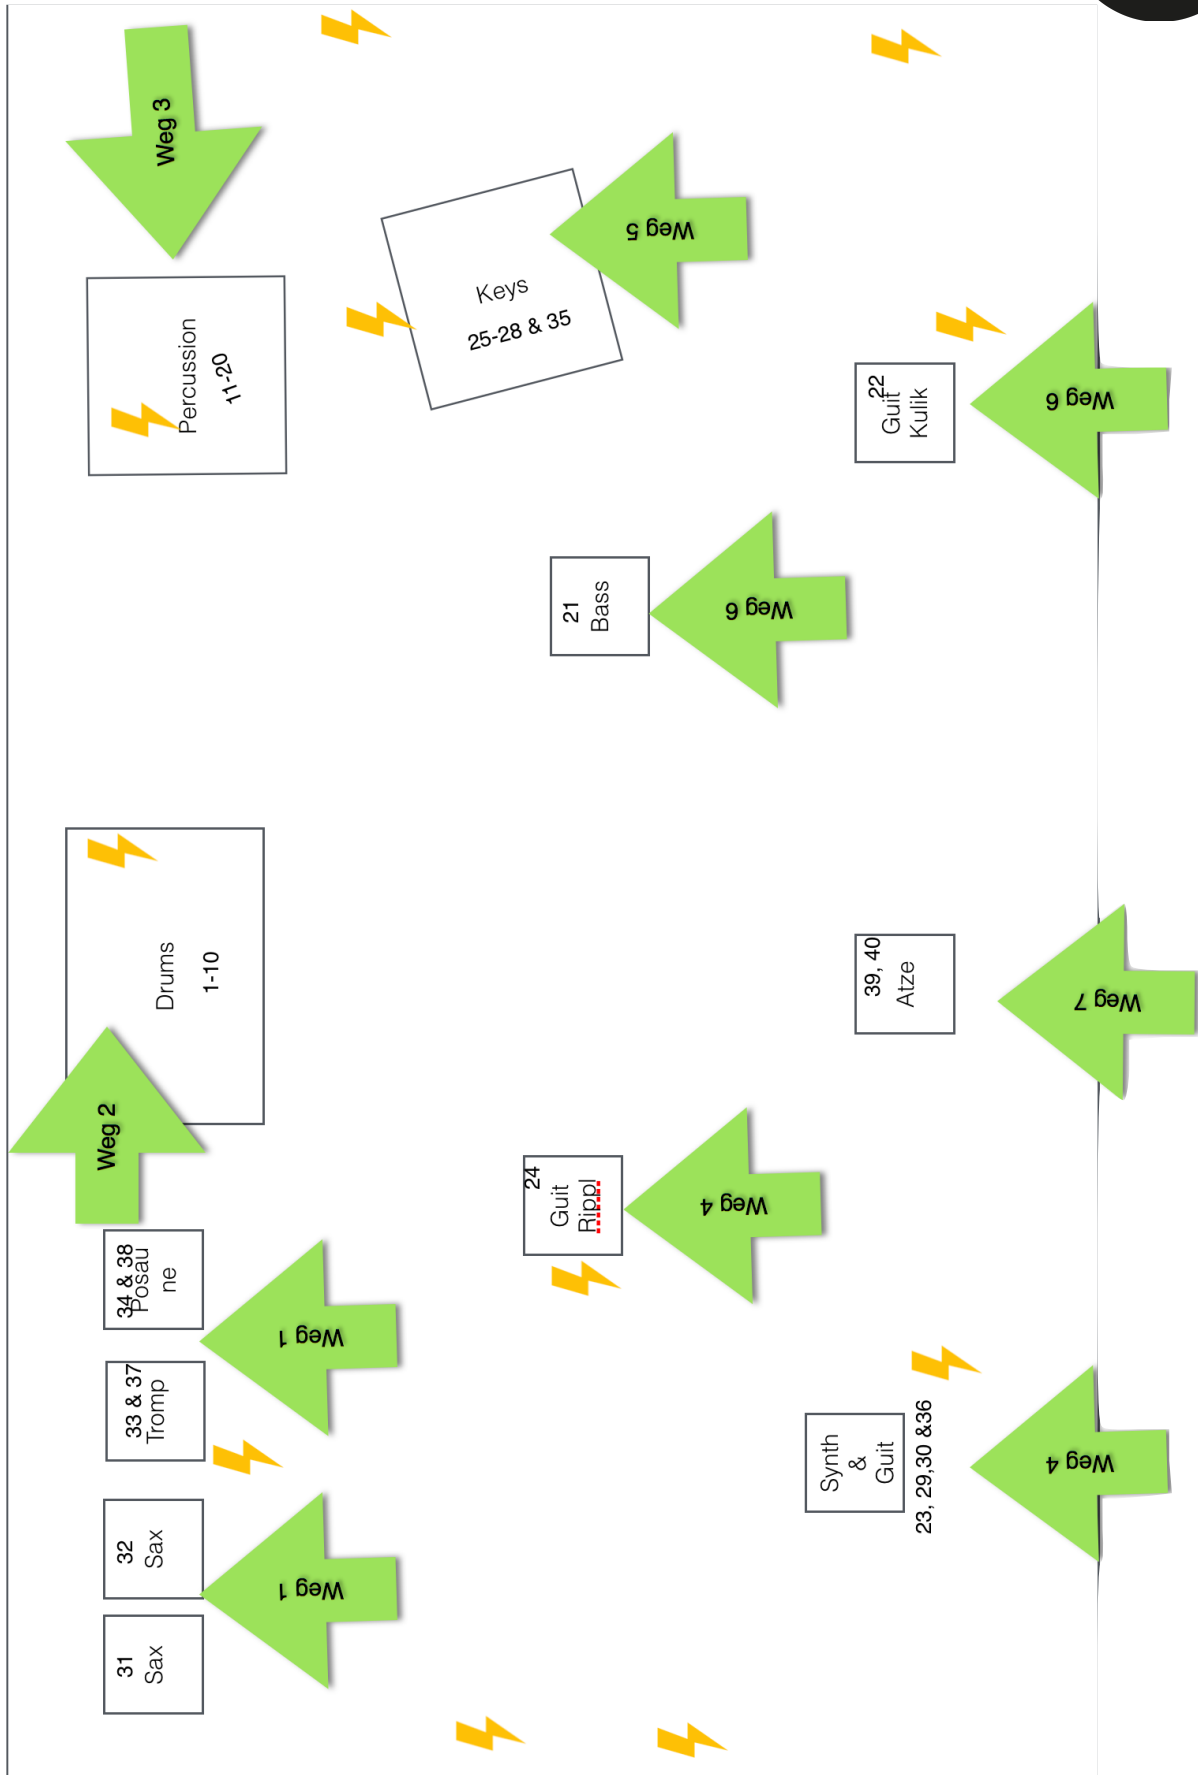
Weg 3

Percussion
11-20

Keys
25-28 & 35

Weg 5

22
Guit
Kulik

Weg 6

21
Bass

Weg 6

Drums
1-10

Weg 2

39, 40
Atze

Weg 7

24
Guit
Rippl

Weg 4

34 & 38
Posaune

Weg 1

33 & 37
Tromp

Synth
&
Guit
23, 29,30 &36

Weg 4

32
Sax

31
Sax

Weg 1